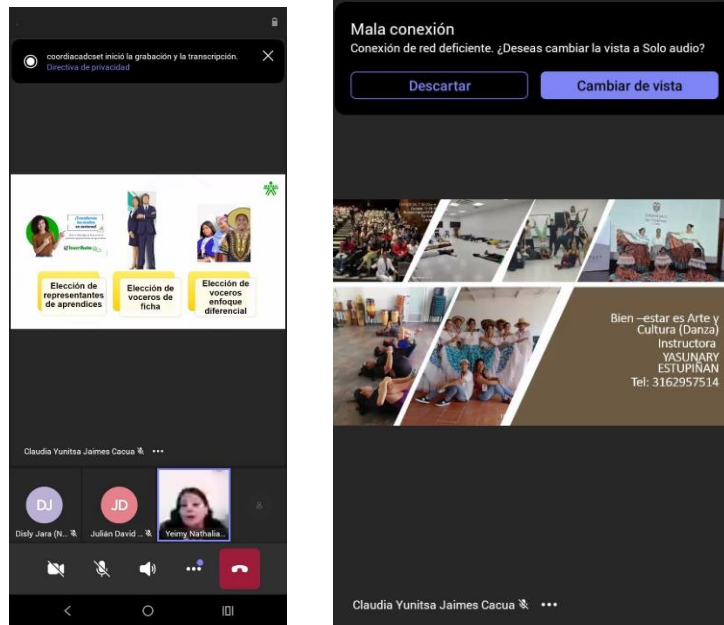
coordiacadcset inició la grabación y la transcripción.
Directiva de privacidad

¡Transforma tu realidad en un instante!

Elección de representantes de aprendices

Elección de voceros de ficha

Elección de voceros enfoque diferencial

Claudia Yunitsa Jaimes Cacua

DJ
Disly Jara (N...

JD
Julián David ...

Yeimy Nathalia...

Mala conexión
Conexión de red deficiente. ¿Deseas cambiar la vista a Solo audio?

Descartar

Cambiar de vista

Bien –estar es Arte y Cultura (Danza)
Instructora
YASUNARY ESTUPIÑAN
Tel: 3162957514

Claudia Yunitsa Jaimes Cacua